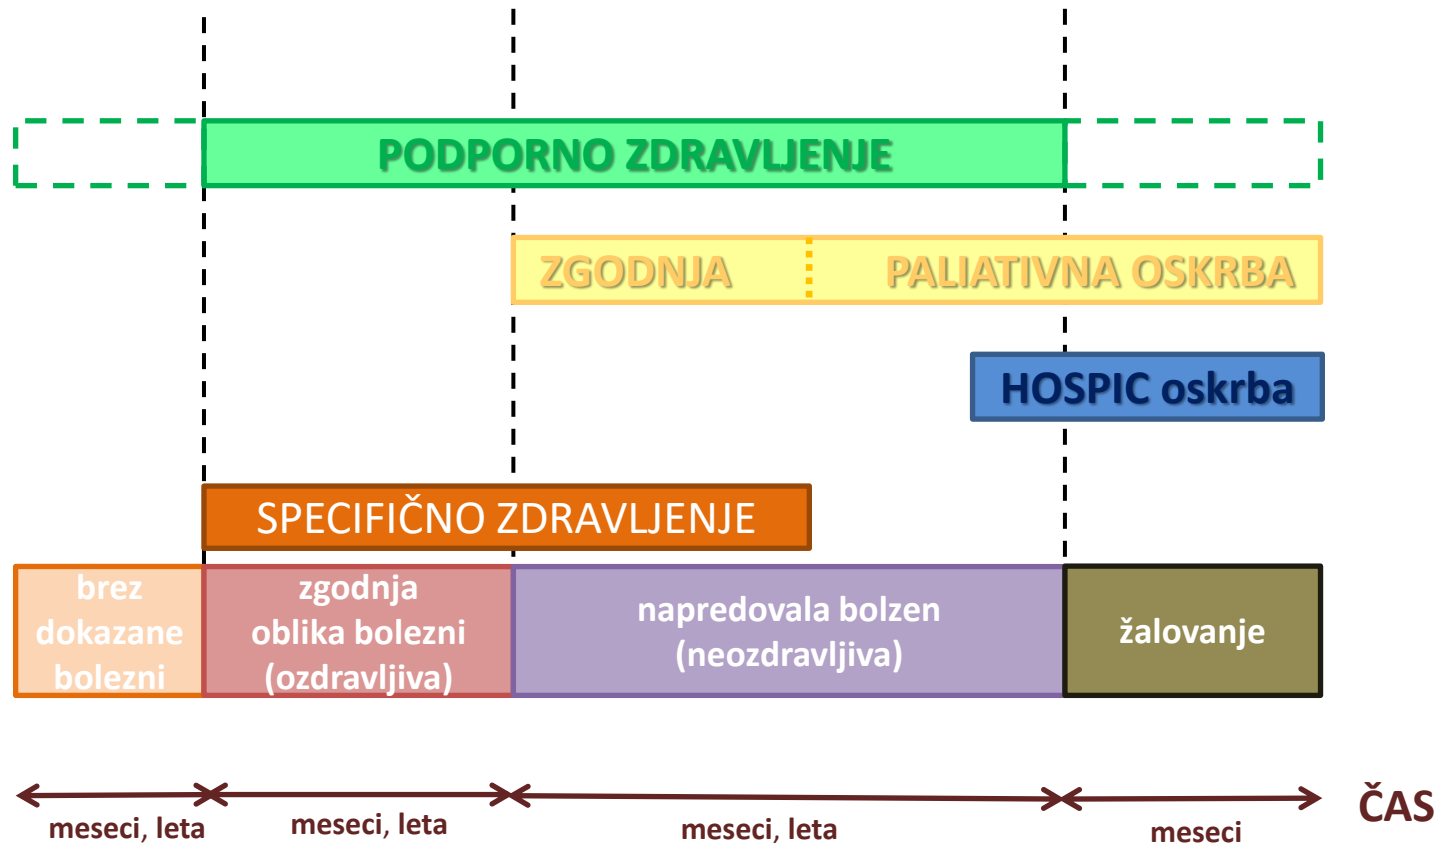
PODPORNO ZDRAVLJENJE

ZGODNJA PALIATIVNA OSKRBA

HOSPIC oskrba

SPECIFIČNO ZDRAVLJENJE

brez dokazane bolezni

zgodnja oblika bolezni (ozdravljiva)

napredovala bolzen (neozdravljiva)

žalovanje

meseci, leta

meseci, leta

meseci, leta

meseci

ČAS